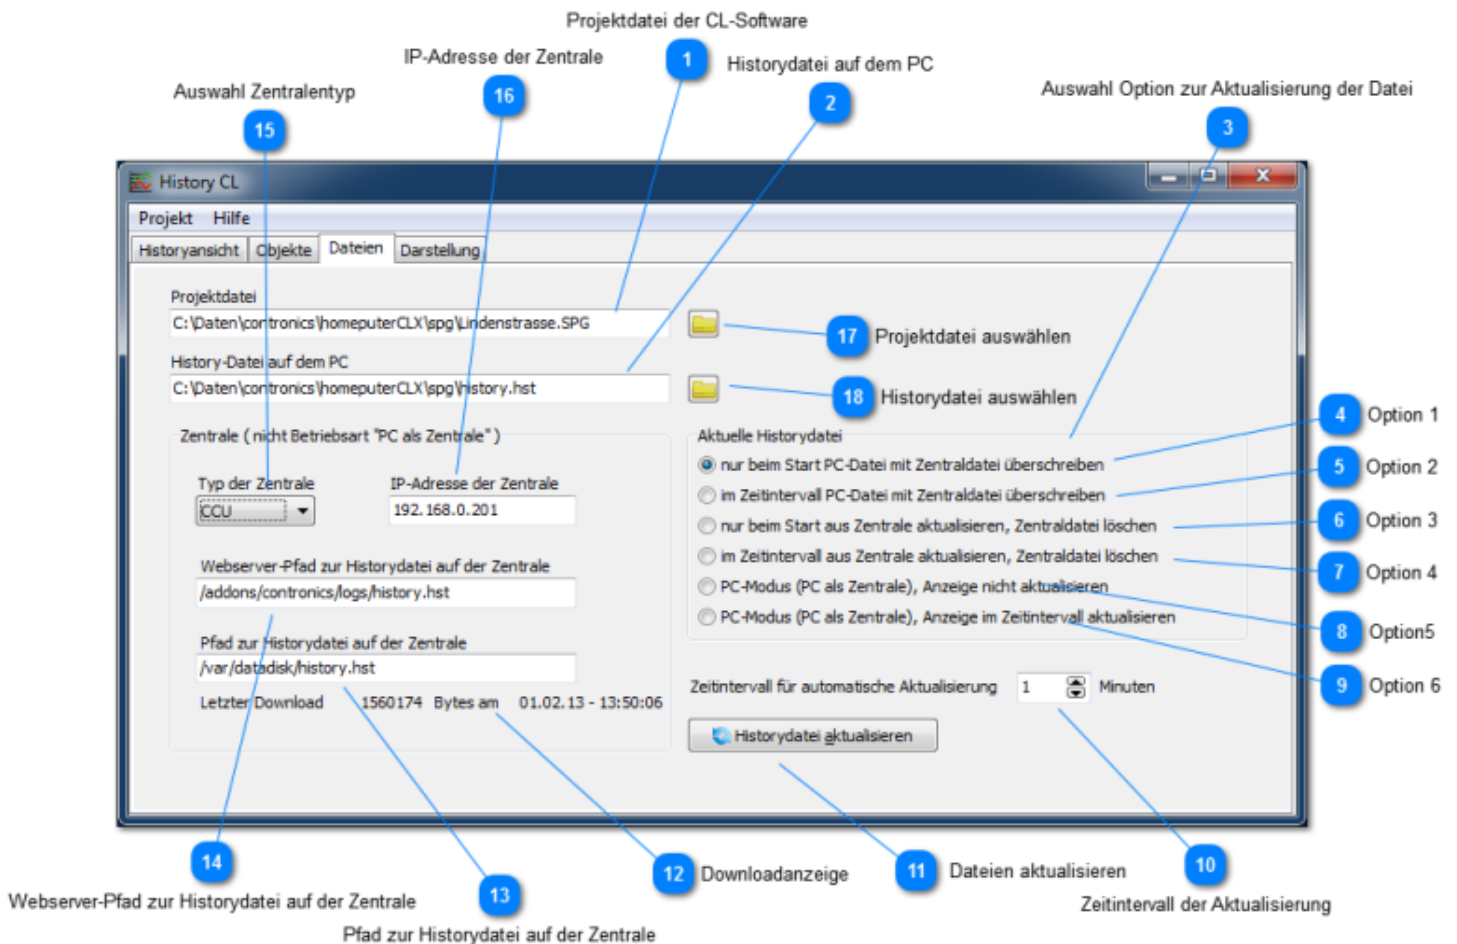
Projektdatei der CL-Software

IP-Adresse der Zentrale

1

Historydatei auf dem PC

Auswahl Zentralentyp

16

2

Auswahl Option zur Aktualisierung der Datei

15

3

History CL

Projekt Hilfe

Historyansicht | Objekte | Dateien | Darstellung

Projektdatei
C:\Daten\contronics\homeputerCLX\spg\Lindenstrasse.SPG

17 Projektdatei auswählen

History-Datei auf dem PC
C:\Daten\contronics\homeputerCLX\spg\history.hst

18 Historydatei auswählen

Zentrale ( nicht Betriebsart "PC als Zentrale" )

Typ der Zentrale
CCU

IP-Adresse der Zentrale
192.168.0.201

Webserver-Pfad zur Historydatei auf der Zentrale
/addons/contronics/logs/history.hst

Pfad zur Historydatei auf der Zentrale
/var/datadisk/history.hst

Letzter Download 1560174 Bytes am 01.02.13 - 13:50:06

Aktuelle Historydatei
nur beim Start PC-Datei mit Zentraldatei überschreiben
im Zeitintervall PC-Datei mit Zentraldatei überschreiben
nur beim Start aus Zentrale aktualisieren, Zentraldatei löschen
im Zeitintervall aus Zentrale aktualisieren, Zentraldatei löschen
PC-Modus (PC als Zentrale), Anzeige nicht aktualisieren
PC-Modus (PC als Zentrale), Anzeige im Zeitintervall aktualisieren

4 Option 1
5 Option 2
6 Option 3
7 Option 4
8 Option5
9 Option 6

Zeitintervall für automatische Aktualisierung 1 Minuten

Historydatei aktualisieren

14

Webserver-Pfad zur Historydatei auf der Zentrale

13

Pfad zur Historydatei auf der Zentrale

12 Downloadanzeige

11 Dateien aktualisieren

10

Zeitintervall der Aktualisierung